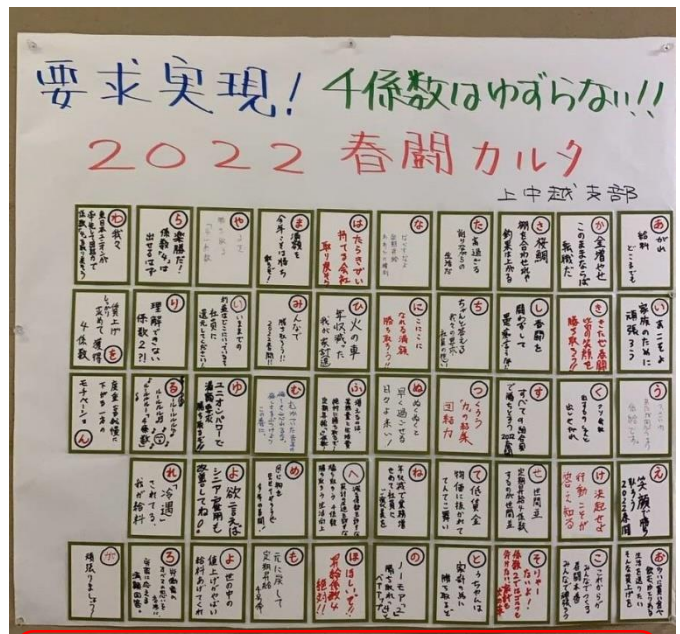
要求実現！4係数はゆずらない!!
2022 春闘カルタ
上中越支部

わ 我々 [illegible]
ら 楽勝だ！ 係数なんか出せるはず
や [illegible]
ま 春闘を 今年こそは 勝ち取るぞ
は 大らかさが ない 弁てる会社 取り戻そう
な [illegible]
た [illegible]
さ 夜勤 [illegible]
か 金増せど このままじゃ 無蔵だ
あ 給料 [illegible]

り 理解できない 係数2.2!!
い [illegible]
み みんなで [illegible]
ひ 火の車 年収減った 我が家計
に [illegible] 勝ち取ろう
ち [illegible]
し 春闘を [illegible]
き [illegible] 勝ち取ろう！
い いまこそ 家族のために 頑張ろう

を 4係数
る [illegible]
ゆ ユニオンパワーで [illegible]
む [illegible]
ふ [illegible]
ぬ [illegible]
つ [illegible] 団結力
す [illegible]
く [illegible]
う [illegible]

ん モチベーション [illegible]
れ 「冷遇」 これでは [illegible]
よ 欲言えば シニア雇用も 改善してね!!
め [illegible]
へ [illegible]
ね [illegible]
て 低賃金 物価に抜かれて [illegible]
せ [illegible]
け 決起せよ 行動こそが 窓口の力
え 笑顔で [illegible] 2022春闘

ろ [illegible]
よ 世の中の 値上げ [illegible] 給料あげてくれ
も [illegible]
ほ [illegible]
の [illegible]
と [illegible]
そ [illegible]
こ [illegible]
お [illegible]
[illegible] 頑張りましょう